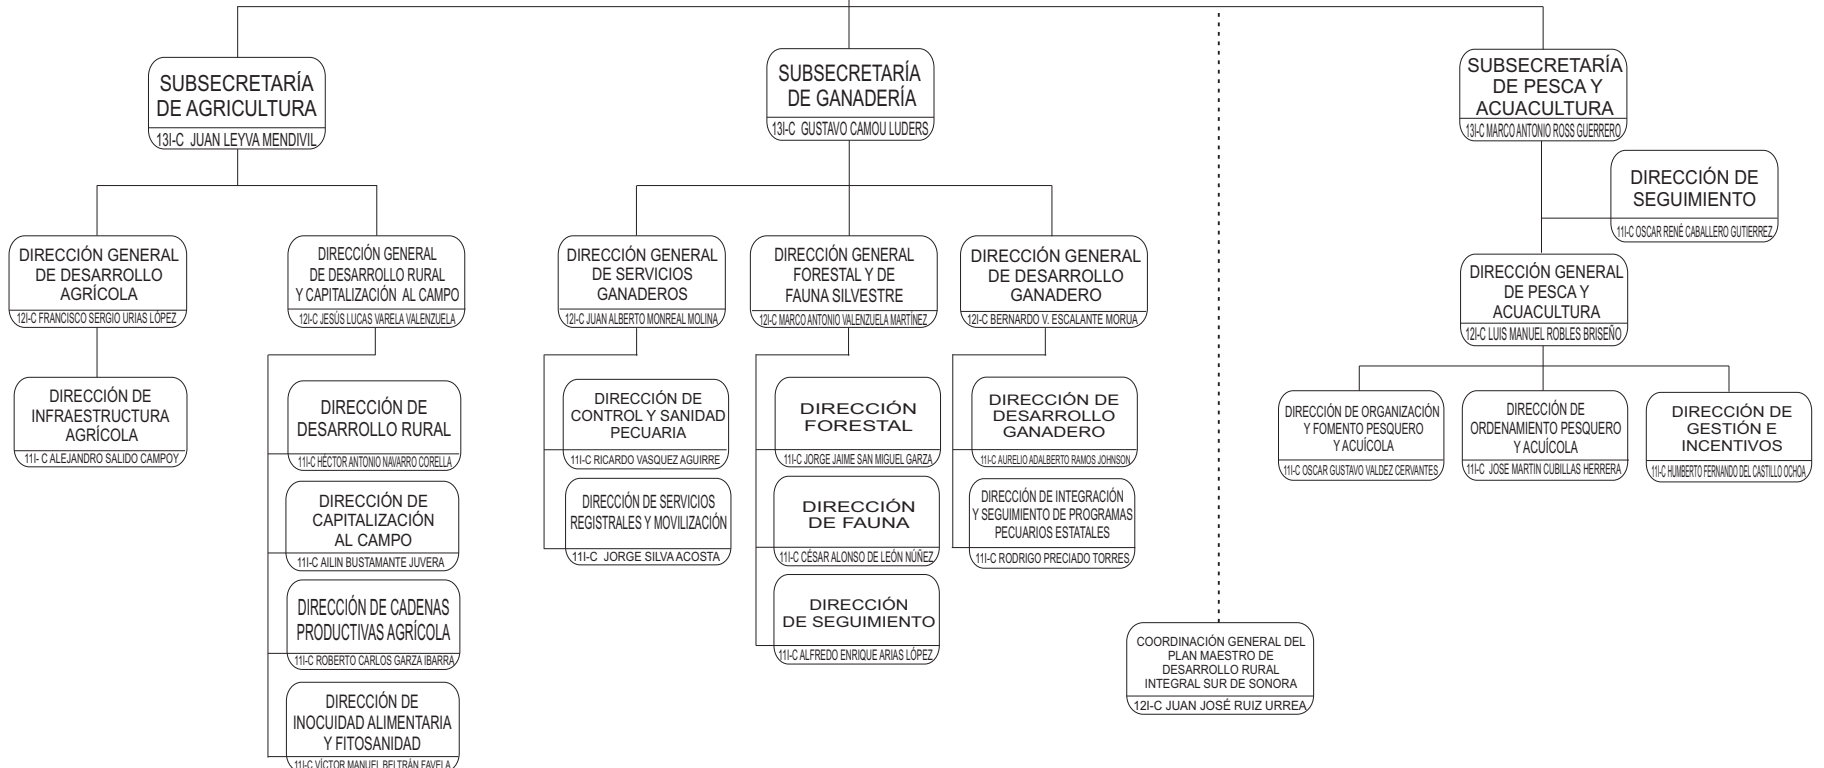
SUBSECRETARÍA DE AGRICULTURA
13I-C JUAN LEYVA MENDIVIL

DIRECCIÓN GENERAL DE DESARROLLO AGRÍCOLA
12I-C FRANCISCO SERGIO URIAS LÓPEZ

DIRECCIÓN DE INFRAESTRUCTURA AGRÍCOLA
11I- C ALEJANDRO SALIDO CAMPOY

DIRECCIÓN GENERAL DE DESARROLLO RURAL Y CAPITALIZACIÓN AL CAMPO
12I-C JESÚS LUCAS VARELA VALENZUELA

DIRECCIÓN DE DESARROLLO RURAL
11I-C HÉCTOR ANTONIO NAVARRO CORELLA

DIRECCIÓN DE CAPITALIZACIÓN AL CAMPO
11I-C AILIN BUSTAMANTE JUVERA

DIRECCIÓN DE CADENAS PRODUCTIVAS AGRÍCOLA
11I-C ROBERTO CARLOS GARZA IBARRA

DIRECCIÓN DE INOCUIDAD ALIMENTARIA Y FITOSANIDAD
11I-C VÍCTOR MANUEL BELTRÁN FAVELA

SUBSECRETARÍA DE GANADERÍA
13I-C GUSTAVO CAMOU LUDERS

DIRECCIÓN GENERAL DE SERVICIOS GANADEROS
12I-C JUAN ALBERTO MONREAL MOLINA

DIRECCIÓN DE CONTROL Y SANIDAD PECUARIA
11I-C RICARDO VASQUEZ AGUIRRE

DIRECCIÓN DE SERVICIOS REGISTRALES Y MOVILIZACIÓN
11I-C JORGE SILVA ACOSTA

DIRECCIÓN GENERAL FORESTAL Y DE FAUNA SILVESTRE
12I-C MARCO ANTONIO VALENZUELA MARTÍNEZ

DIRECCIÓN FORESTAL
11I-C JORGE JAIME SAN MIGUEL GARZA

DIRECCIÓN DE FAUNA
11I-C CÉSAR ALONSO DE LEÓN NÚÑEZ

DIRECCIÓN DE SEGUIMIENTO
11I-C ALFREDO ENRIQUE ARIAS LÓPEZ

DIRECCIÓN GENERAL DE DESARROLLO GANADERO
12I-C BERNARDO V. ESCALANTE MORUA

DIRECCIÓN DE DESARROLLO GANADERO
11I-C AURELIO ADALBERTO RAMOS JOHNSON

DIRECCIÓN DE INTEGRACIÓN Y SEGUIMIENTO DE PROGRAMAS PECUARIOS ESTATALES
11I-C RODRIGO PRECIADO TORRES

COORDINACIÓN GENERAL DEL PLAN MAESTRO DE DESARROLLO RURAL INTEGRAL SUR DE SONORA
12I-C JUAN JOSÉ RUIZ URREA

SUBSECRETARÍA DE PESCA Y ACUACULTURA
13I-C MARCO ANTONIO ROSS GUERRERO

DIRECCIÓN DE SEGUIMIENTO
11I-C OSCAR RENÉ CABALLERO GUTIERREZ

DIRECCIÓN GENERAL DE PESCA Y ACUACULTURA
12I-C LUIS MANUEL ROBLES BRISEÑO

DIRECCIÓN DE ORGANIZACIÓN Y FOMENTO PESQUERO Y ACUÍCOLA
11I-C OSCAR GUSTAVO VALDEZ CERVANTES

DIRECCIÓN DE ORDENAMIENTO PESQUERO Y ACUÍCOLA
11I-C JOSE MARTIN CUBILLAS HERRERA

DIRECCIÓN DE GESTIÓN E INCENTIVOS
11I-C HUMBERTO FERNANDO DEL CASTILLO OCHOA